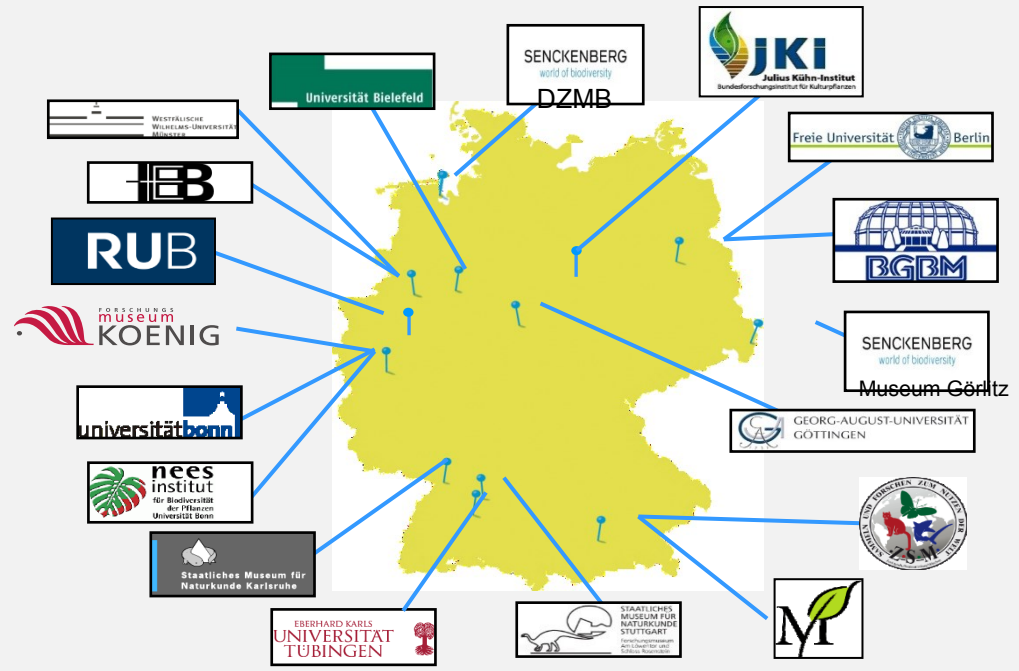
Universität Bielefeld

SENCKENBERG
world of biodiversity
DZMB

JKI
Julius Kühn-Institut
Bundesforschungsinstitut für Kulturpflanzen

WESTFÄLISCHE WILHELMS-UNIVERSITÄT MÜNSTER

Freie Universität Berlin

RUB

BGBM

FORSCHUNGS museum KOENIG

SENCKENBERG
world of biodiversity
Museum Görlitz

universitätbonn

GEORG-AUGUST-UNIVERSITÄT GÖTTINGEN

nees institut
für Biodiversität der Pflanzen
Universität Bonn

SAMMELN FORSCHEN ZUM NUTZEN DER WELT
ZSM

Staatliches Museum für Naturkunde Karlsruhe

EBERHARD KARLS UNIVERSITÄT TÜBINGEN

STAATLICHES MUSEUM FÜR NATURKUNDE STUTTGART
Forschungsmuseum Am Löwentor und Schloss Rosenstein

M